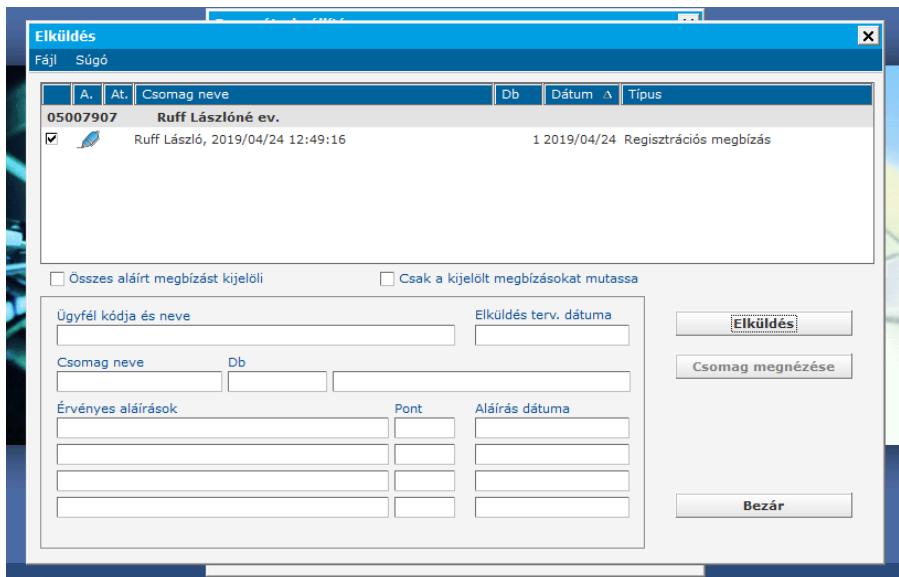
Elküldés

Fájl Súgó

| | A. | At. | Csomag neve | Db | Dátum ∆ | Típus |
|---|---|---|---|---|---|---|
| 05007907 | | | Ruff Lászlóné ev. | | | |
| ☑ | | | Ruff László, 2019/04/24 12:49:16 | 1 | 2019/04/24 | Regisztrációs megbízás |

Összes aláírt megbízást kijelöli

Csak a kijelölt megbízásokat mutassa

Ügyfél kódja és neve

Elküldés terv. dátuma

Csomag neve

Db

Érvényes aláírások

Pont

Aláírás dátuma

Elküldés

Csomag megnézése

Bezár